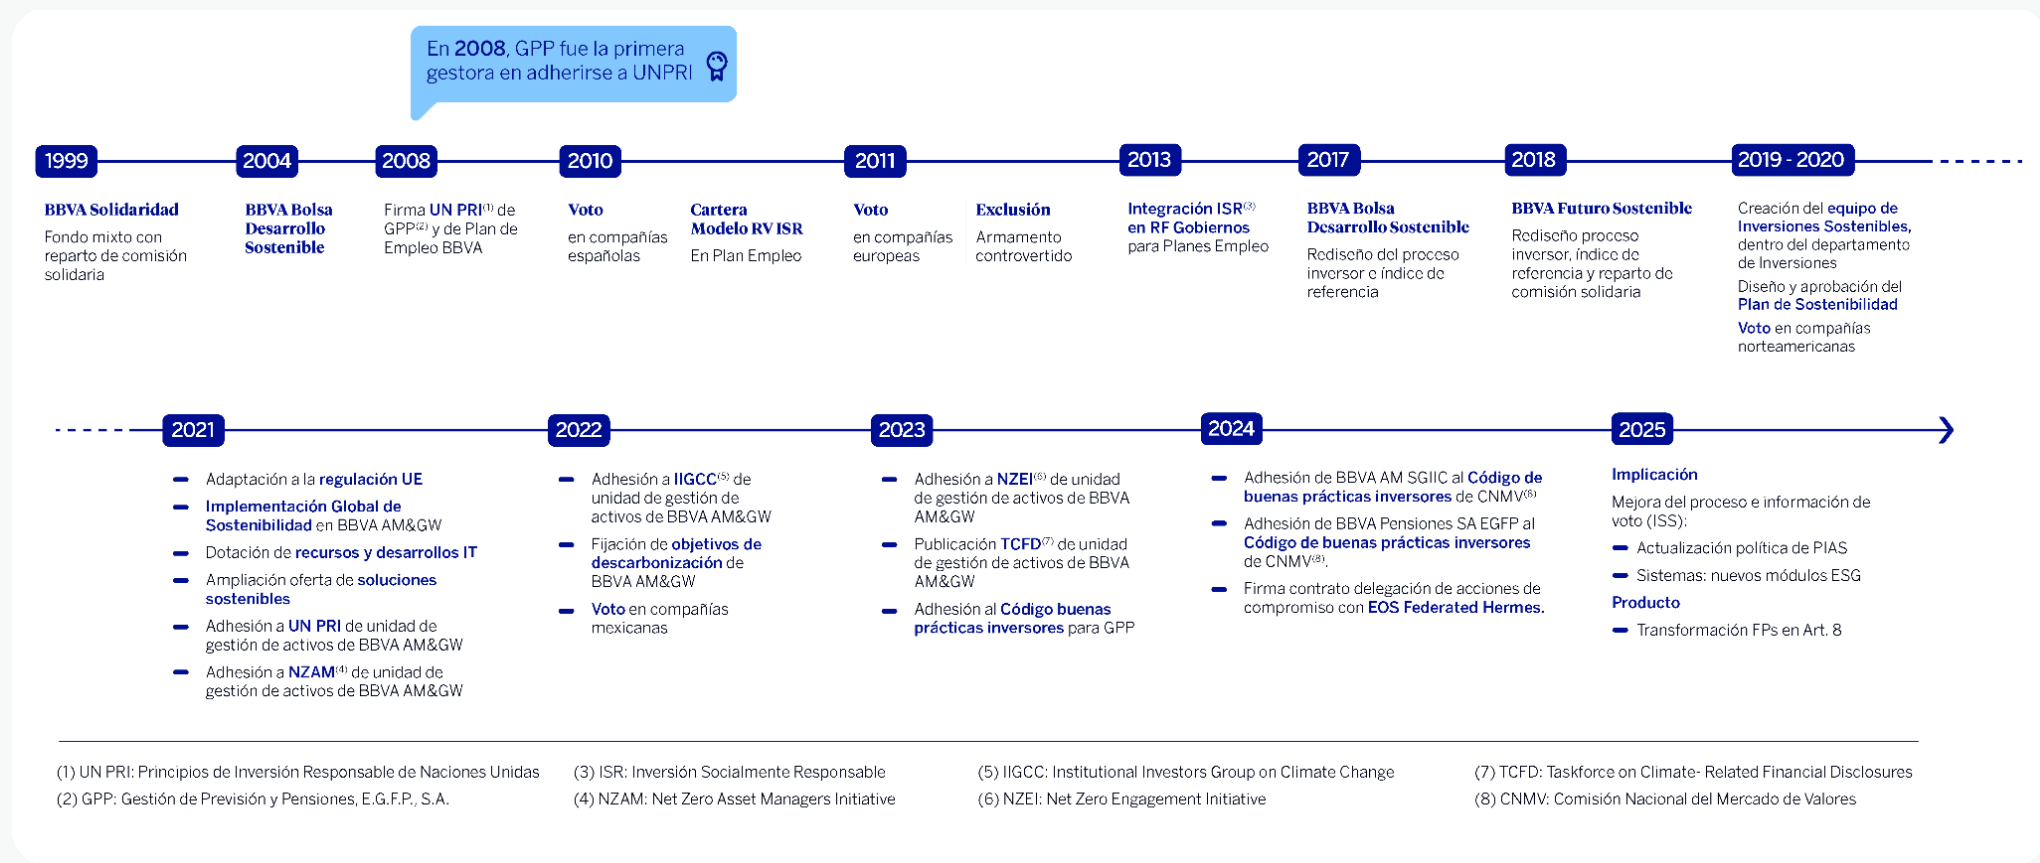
En **2008**, GPP fue la primera gestora en adherirse a UNPRI

1999

BBVA Solidaridad

Fondo mixto con reparto de comisión solidaria

2004

BBVA Bolsa Desarrollo Sostenible

2008

Firma UN PRI$^{(1)}$ de GPP$^{(2)}$ y de Plan de Empleo BBVA

2010

Voto

en compañías españolas

Cartera Modelo RV ISR

En Plan Empleo

2011

Voto

en compañías europeas

Exclusión

Armamento controvertido

2013

Integración ISR$^{(3)}$ en RF Gobiernos

para Planes Empleo

2017

BBVA Bolsa Desarrollo Sostenible

Rediseño del proceso inversor e índice de referencia

2018

BBVA Futuro Sostenible

Rediseño proceso inversor, índice de referencia y reparto de comisión solidaria

2019 - 2020

Creación del equipo de Inversiones Sostenibles, dentro del departamento de Inversiones

Diseño y aprobación del Plan de Sostenibilidad

Voto en compañías norteamericanas

2021

Adaptación a la regulación UE

Implementación Global de Sostenibilidad en BBVA AM&GW

Dotación de recursos y desarrollos IT

Ampliación oferta de soluciones sostenibles

Adhesión a UN PRI de unidad de gestión de activos de BBVA AM&GW

Adhesión a NZAM$^{(4)}$ de unidad de gestión de activos de BBVA AM&GW

2022

Adhesión a IIGCC$^{(5)}$ de unidad de gestión de activos de BBVA AM&GW

Fijación de objetivos de descarbonización de BBVA AM&GW

Voto en compañías mexicanas

2023

Adhesión a NZEI$^{(6)}$ de unidad de gestión de activos de BBVA AM&GW

Publicación TCFD$^{(7)}$ de unidad de gestión de activos de BBVA AM&GW

Adhesión al Código buenas prácticas inversores para GPP

2024

Adhesión de BBVA AM SGIIC al Código de buenas prácticas inversores de CNMV$^{(8)}$

Adhesión de BBVA Pensiones SA EGFP al Código de buenas prácticas inversores de CNMV$^{(8)}$.

Firma contrato delegación de acciones de compromiso con EOS Federated Hermes.

2025

Implicación

Mejora del proceso e información de voto (ISS):

Actualización política de PIAS

Sistemas: nuevos módulos ESG

Producto

Transformación FPs en Art. 8

(1) UN PRI: Principios de Inversión Responsable de Naciones Unidas
(2) GPP: Gestión de Previsión y Pensiones, E.G.F.P., S.A.
(3) ISR: Inversión Socialmente Responsable
(4) NZAM: Net Zero Asset Managers Initiative
(5) IIGCC: Institutional Investors Group on Climate Change
(6) NZEI: Net Zero Engagement Initiative
(7) TCFD: Taskforce on Climate- Related Financial Disclosures
(8) CNMV: Comisión Nacional del Mercado de Valores